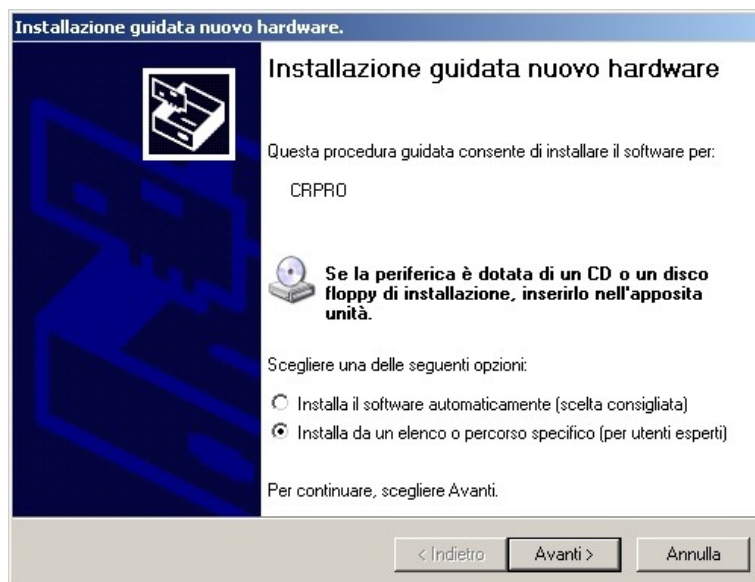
Installazione guidata nuovo hardware.

Installazione guidata nuovo hardware

Questa procedura guidata consente di installare il software per:

CRPRO

Se la periferica è dotata di un CD o un disco floppy di installazione, inserirlo nell'apposita unità.

Scegliere una delle seguenti opzioni:

Installa il software automaticamente (scelta consigliata)

Installa da un elenco o percorso specifico (per utenti esperti)

Per continuare, scegliere Avanti.

< Indietro | Avanti > | Annulla